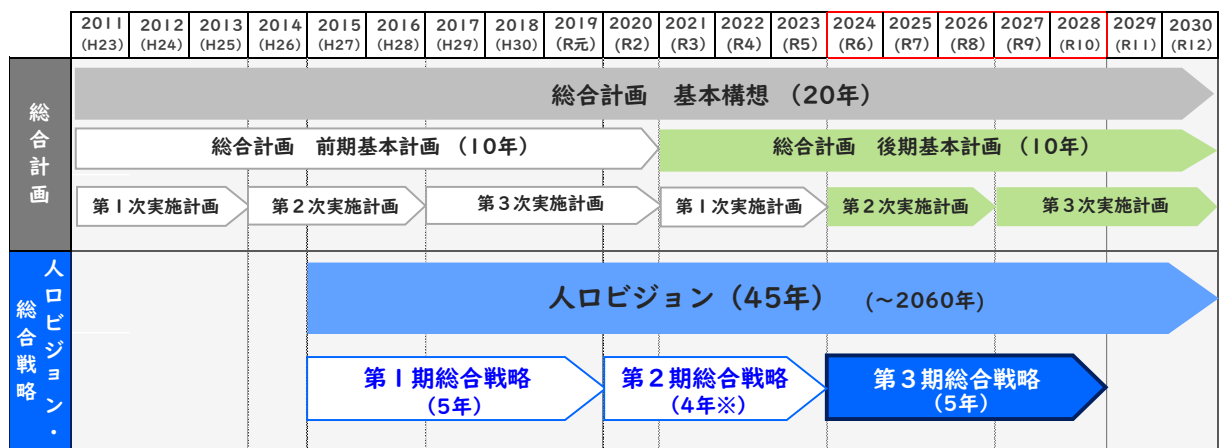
| 2011 (H23) | 2012 (H24) | 2013 (H25) | 2014 (H26) | 2015 (H27) | 2016 (H28) | 2017 (H29) | 2018 (H30) | 2019 (R元) | 2020 (R2) | 2021 (R3) | 2022 (R4) | 2023 (R5) | 2024 (R6) | 2025 (R7) | 2026 (R8) | 2027 (R9) | 2028 (R10) | 2029 (R11) | 2030 (R12) |
|---|---|---|---|---|---|---|---|---|---|---|---|---|---|---|---|---|---|---|---|

総合計画

総合計画　基本構想 （20年）

総合計画　前期基本計画 （10年）

総合計画　後期基本計画 （10年）

第１次実施計画

第２次実施計画

第３次実施計画

第１次実施計画

第２次実施計画

第３次実施計画

人口ビジョン・総合戦略

人口ビジョン（45年） （～2060年）

第１期総合戦略 （5年）

第２期総合戦略 （4年※）

第３期総合戦略 （5年）